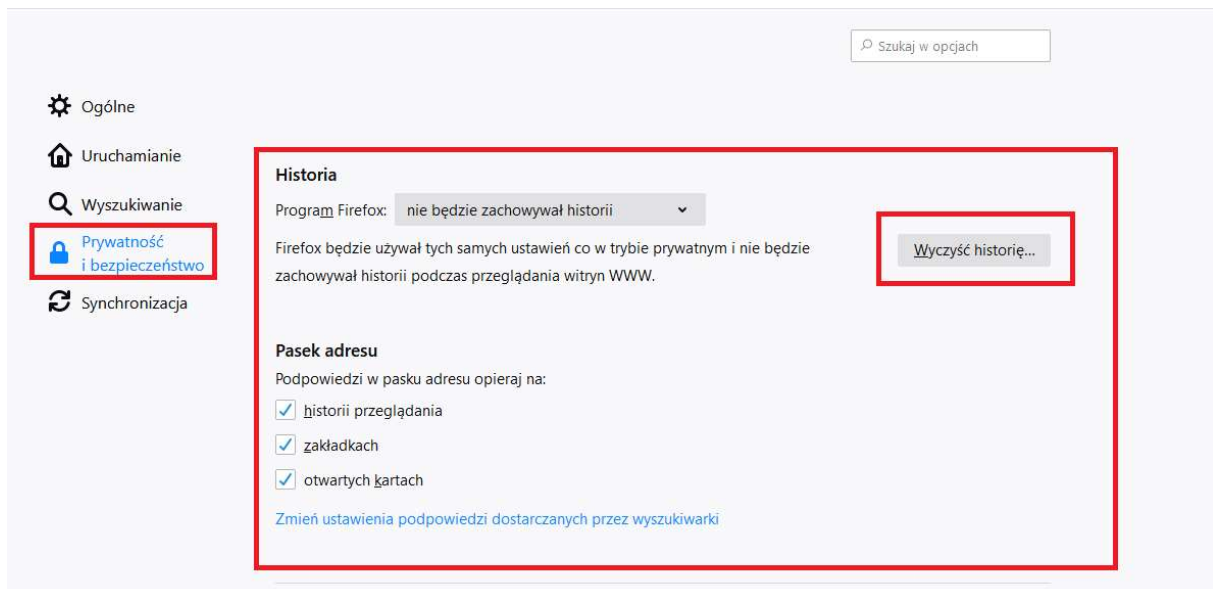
Szukaj w opcjach

Ogólne

Uruchamianie

Wyszukiwanie

Prywatność i bezpieczeństwo

Synchronizacja

Historia

Program Firefox: nie będzie zachowywał historii

Firefox będzie używał tych samych ustawień co w trybie prywatnym i nie będzie zachowywał historii podczas przeglądania witryn WWW.

Wyczyść historię…

Pasek adresu

Podpowiedzi w pasku adresu opieraj na:

historii przeglądania

zakładkach

otwartych kartach

Zmień ustawienia podpowiedzi dostarczanych przez wyszukiwarki